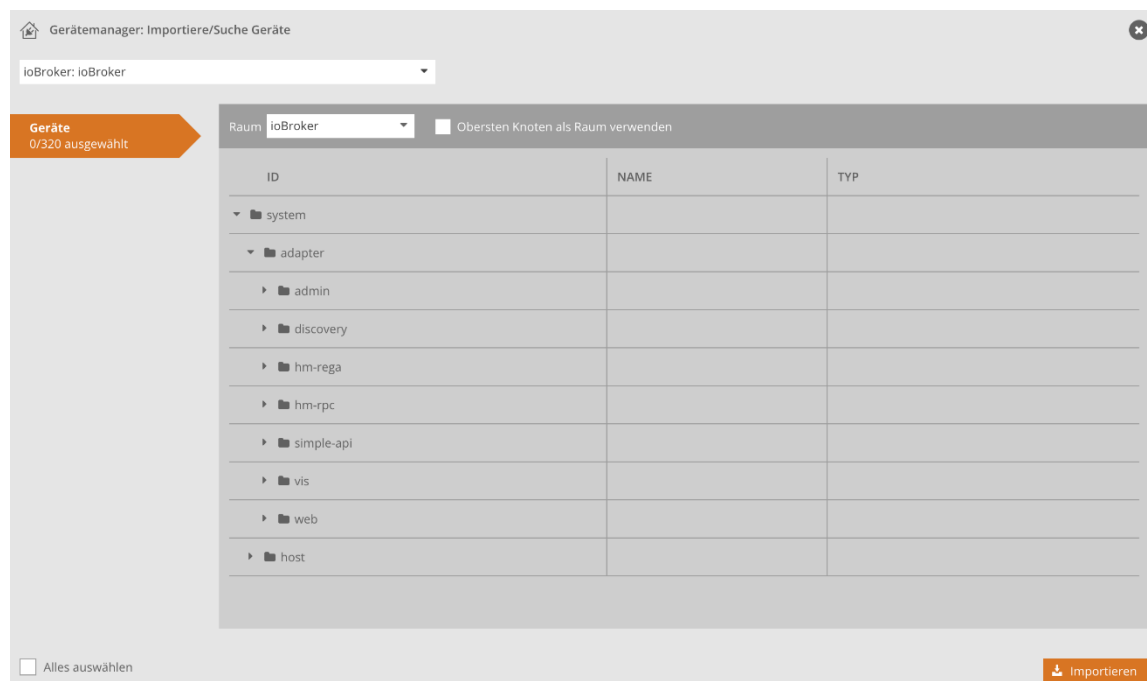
Gerätemanager: Importiere/Suche Geräte

ioBroker: ioBroker

Geräte
0/320 ausgewählt

Raum ioBroker

Obersten Knoten als Raum verwenden

| ID | NAME | TYP |
|---|---|---|
| system | | |
| adapter | | |
| admin | | |
| discovery | | |
| hm-rega | | |
| hm-rpc | | |
| simple-api | | |
| vis | | |
| web | | |
| host | | |

Alles auswählen

Importieren